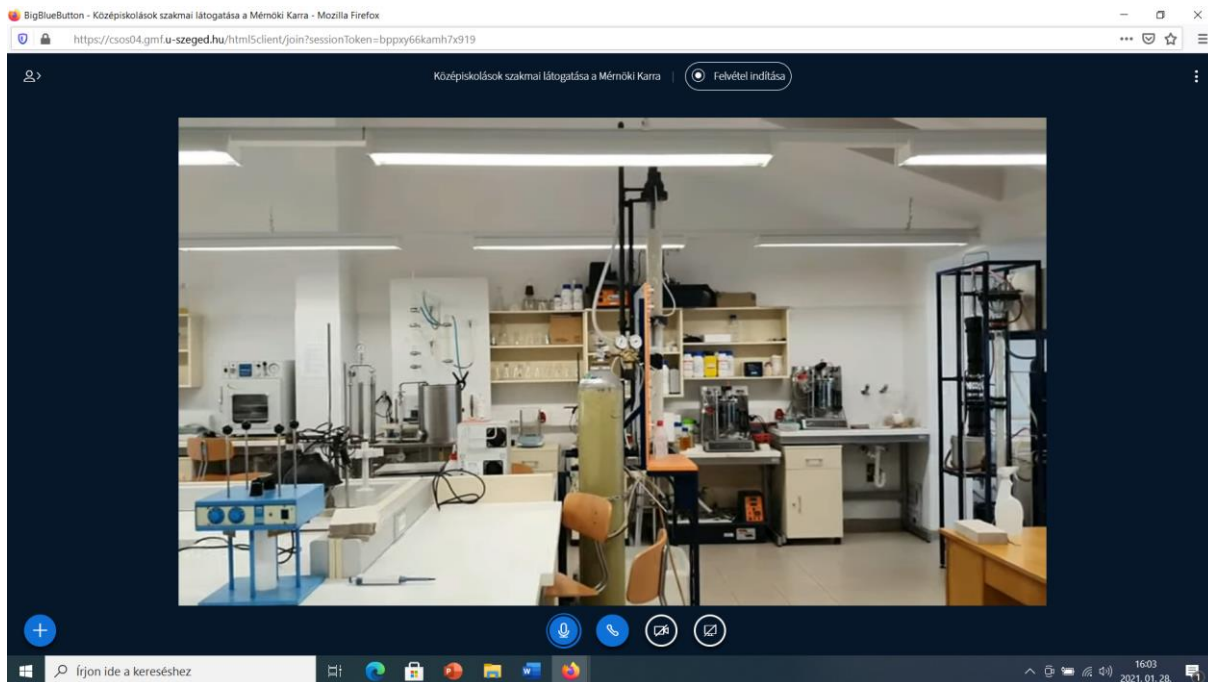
BigBlueButton - Középiskolások szakmai látogatása a Mérnöki Karra - Mozilla Firefox

https://csos04.gmf.u-szeged.hu/html5client/join?sessionToken=bppxy66kamh7x919

Középiskolások szakmai látogatása a Mérnöki Karra

Felvétel indítása

Írjon ide a kereséshez

16:03
2021. 01. 28.